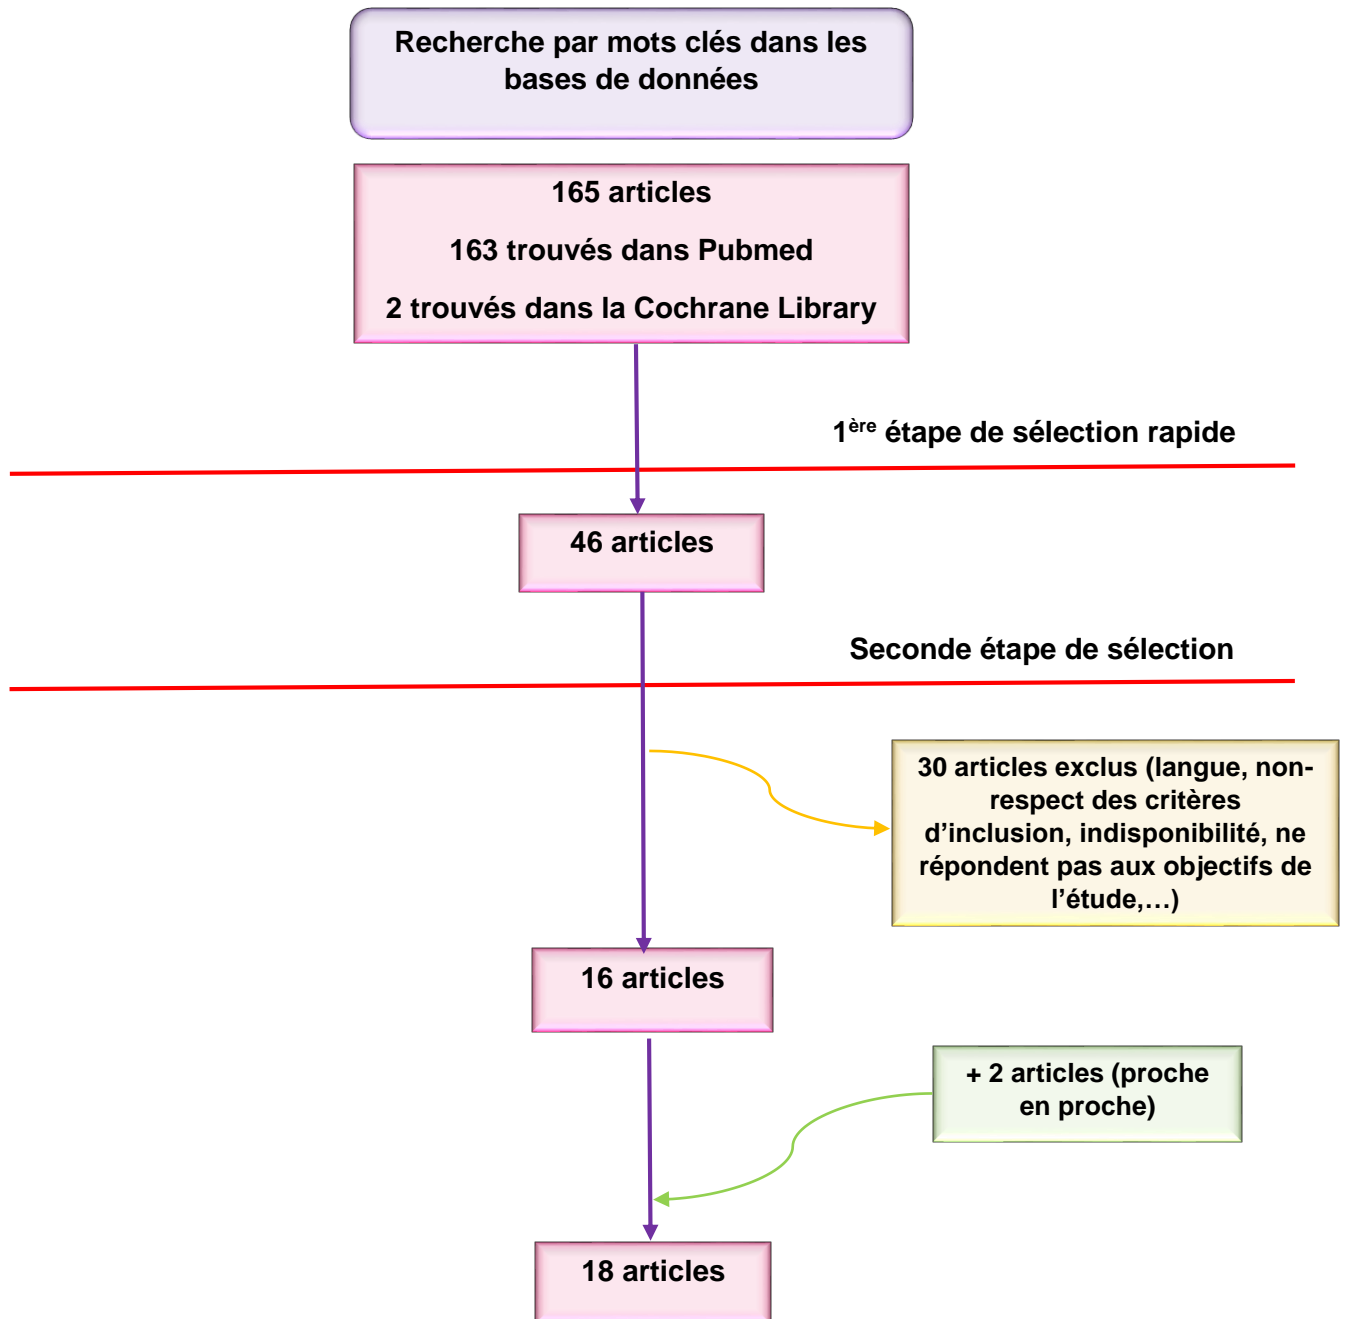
Recherche par mots clés dans les bases de données

165 articles

163 trouvés dans Pubmed

2 trouvés dans la Cochrane Library

1$^{ère}$ étape de sélection rapide

46 articles

Seconde étape de sélection

30 articles exclus (langue, non-respect des critères d'inclusion, indisponibilité, ne répondent pas aux objectifs de l'étude,…)

16 articles

+ 2 articles (proche en proche)

18 articles